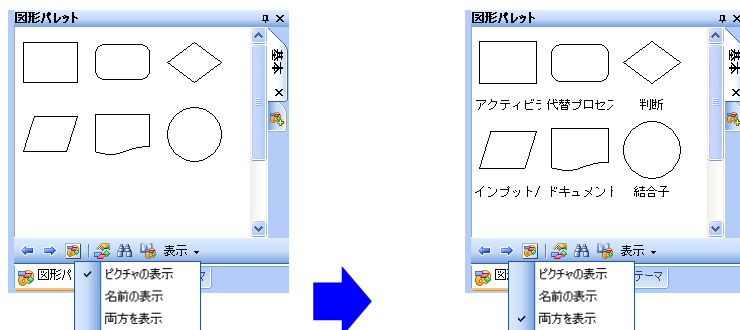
図形パレット

基本

表示

図形パレ

ピクチャの表示
名前の表示
両方を表示

図形パレット

基本

アクティビラ
代替プロセフ
判断
インプット/
ドキュメント
結合子

表示

図

テーマ

ピクチャの表示
名前の表示
両方を表示